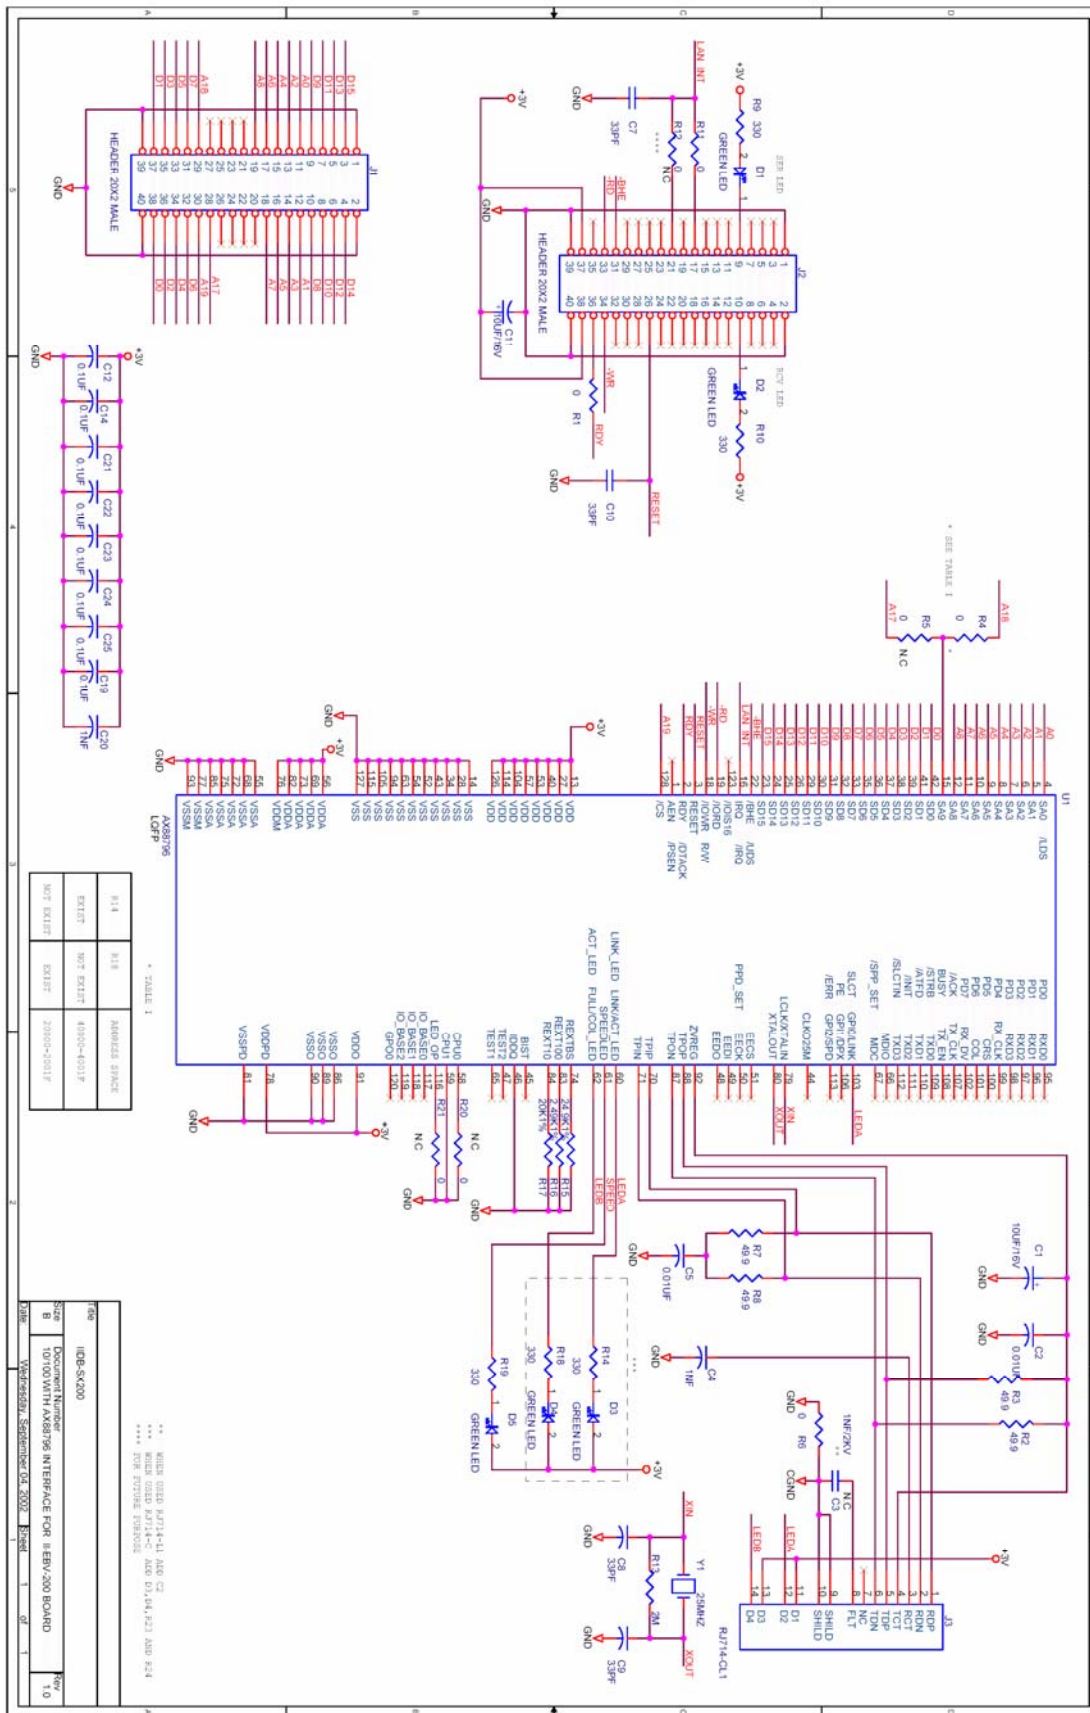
HEADER 20X2 MALE
J1
GND
D1 D3 D5 D7 A18 A8 A6 A4 A2 A0 D9 D11 D13 D15
D0 D2 D4 D6 A19 A17 A7 A5 A3 A1 D8 D10 D12 D14

LAN_INT
+3V
R9 330
D1 GREEN LED
SEE LED
C7 33PF
R12 0 NC
R11 0
-BHE
-RD
GND
+3V
J2
HEADER 20X2 MALE
C11 10UF/16V
-WR
R1 0
RDY
D2 GREEN LED
RCV LED
R10 330
+3V
GND
C10 33PF
RESET

* SEE TABLE 1
A18
R4 0
R5 0
A17
NC

+3V
GND
C12 0.1UF
C14 0.1UF
C21 0.1UF
C22 0.1UF
C23 0.1UF
C24 0.1UF
C25 0.1UF
C19 0.1UF
C20 1NF

U1
AX88796
LQFP
SA0 /LDS
SA1 SA2 SA3 SA4 SA5 SA6 SA7 SA8 SA9
SD0 SD1 SD2 SD3 SD4 SD5 SD6 SD7 SD8 SD9 SD10 SD11 SD12 SD13 SD14 SD15
/BHE /UDS
IRQ /IRQ
/IOCS16
/IORD R/W
/IOWR
RESET /DTACK
RDY
AEN /PSEN
/CS
VDD VSS VDDA VDDM VSSA VSSM
A19 RDY RESET -WR -RD LAN_INT -BHE
+3V GND

PD0 PD1 PD2 PD3 PD4 PD5 PD6 PD7
BUSY /ACK /STRB /ATFD /INIT /SLCTIN /SPP_SET
SLCT PE /ERR
PPD_SET
LINK_LED LINK/ACT LED
ACT_LED FULL/COL_LED SPEED_LED
RXD0 RXD1 RXD2 RXD3 RX_CLK CRS COL RX_DV TX_EN TX_CLK TXD0 TXD1 TXD2 TXD3 MDIO MDC
GPI/LINK GPI/SPD GPI/SPD
CLK025M
LCLK/XTALIN XTALOUT
EECS EECK EEDI EEDO
ZVREG TPOP TPON TPIP TPIN
REXTBS REXT10 REXT100
BIST IDDQ TEST1 TEST2
CPU0 CPU1 LED_OP IO_BASE0 IO_BASE1 IO_BASE2 GPO0
VDDO VSSO VDDPD VSSPD
XIN XOUT LEDA
LEDA SPEED LEDB
R15 24.9K1% R16 2.49K1% R17 20K1%
R20 0 NC
R21 0 NC
GND
+3V

* TABLE 1
| R14 | R18 | ADDRESS SPACE |
|---|---|---|
| EXIST | NOT EXIST | 40000-4001F |
| NOT EXIST | EXIST | 20000-2001F |

C1 10UF/16V
GND
C2 0.01UF
R3 49.9
R2 49.9
R7 49.9
R8 49.9
C5 0.01UF
GND
C4 1NF
R6 0
1NF/2KV
C3 NC
CGND
+3V
R14 330
D3 GREEN LED
R18 330
D4 GREEN LED
R19 330
D5 GREEN LED
+3V
LEDB LEDA
J3
RJ714-CL1
RDP RDN RCT TCT TDP TDN NC FLT SHILD SHILD D1 D2 D3 D4
XIN
Y1 25MHZ
XOUT
C8 33PF
C9 33PF
R13 2M
GND

** WHEN USED RJ714-L1 ADD C3
*** WHEN USED RJ714-C ADD D3,D4,R23 AND R24
**** FOR FUTURE PURPOSE

Title
IIDB-SX200
Size B
Document Number
10/100 WITH AX88796 INTERFACE FOR II-EBV-200 BOARD
Rev 1.0
Date Wednesday, September 04, 2002
Sheet 1 of 1